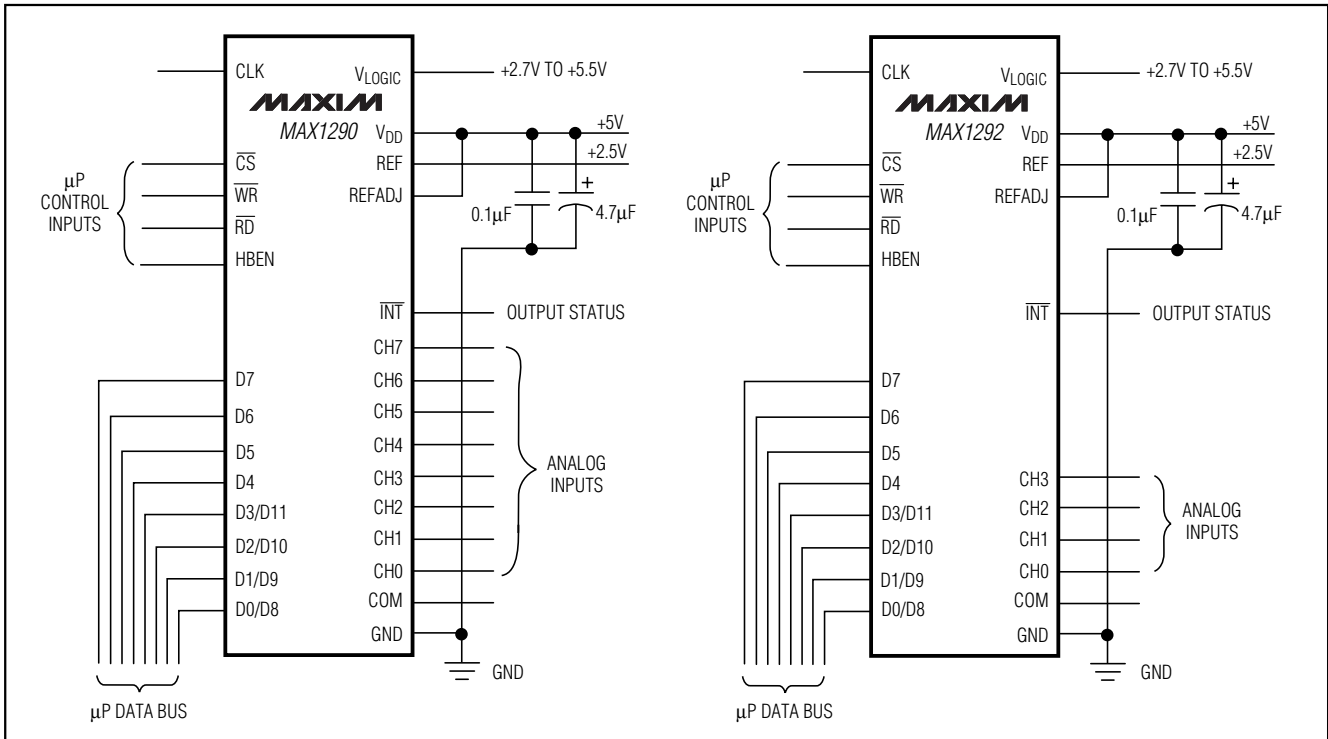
CLK
$V_{LOGIC}$
+2.7V TO +5.5V
MAXIM
MAX1290
$V_{DD}$
+5V
REF
+2.5V
REFADJ
μP CONTROL INPUTS
$\overline{CS}$
$\overline{WR}$
$\overline{RD}$
HBEN
0.1μF
+
4.7μF
$\overline{INT}$
OUTPUT STATUS
CH7
CH6
CH5
CH4
CH3
CH2
CH1
CH0
ANALOG INPUTS
D7
D6
D5
D4
D3/D11
D2/D10
D1/D9
D0/D8
COM
GND
GND
μP DATA BUS

CLK
$V_{LOGIC}$
+2.7V TO +5.5V
MAXIM
MAX1292
$V_{DD}$
+5V
REF
+2.5V
REFADJ
μP CONTROL INPUTS
$\overline{CS}$
$\overline{WR}$
$\overline{RD}$
HBEN
0.1μF
+
4.7μF
$\overline{INT}$
OUTPUT STATUS
D7
D6
D5
D4
D3/D11
D2/D10
D1/D9
D0/D8
CH3
CH2
CH1
CH0
ANALOG INPUTS
COM
GND
GND
μP DATA BUS